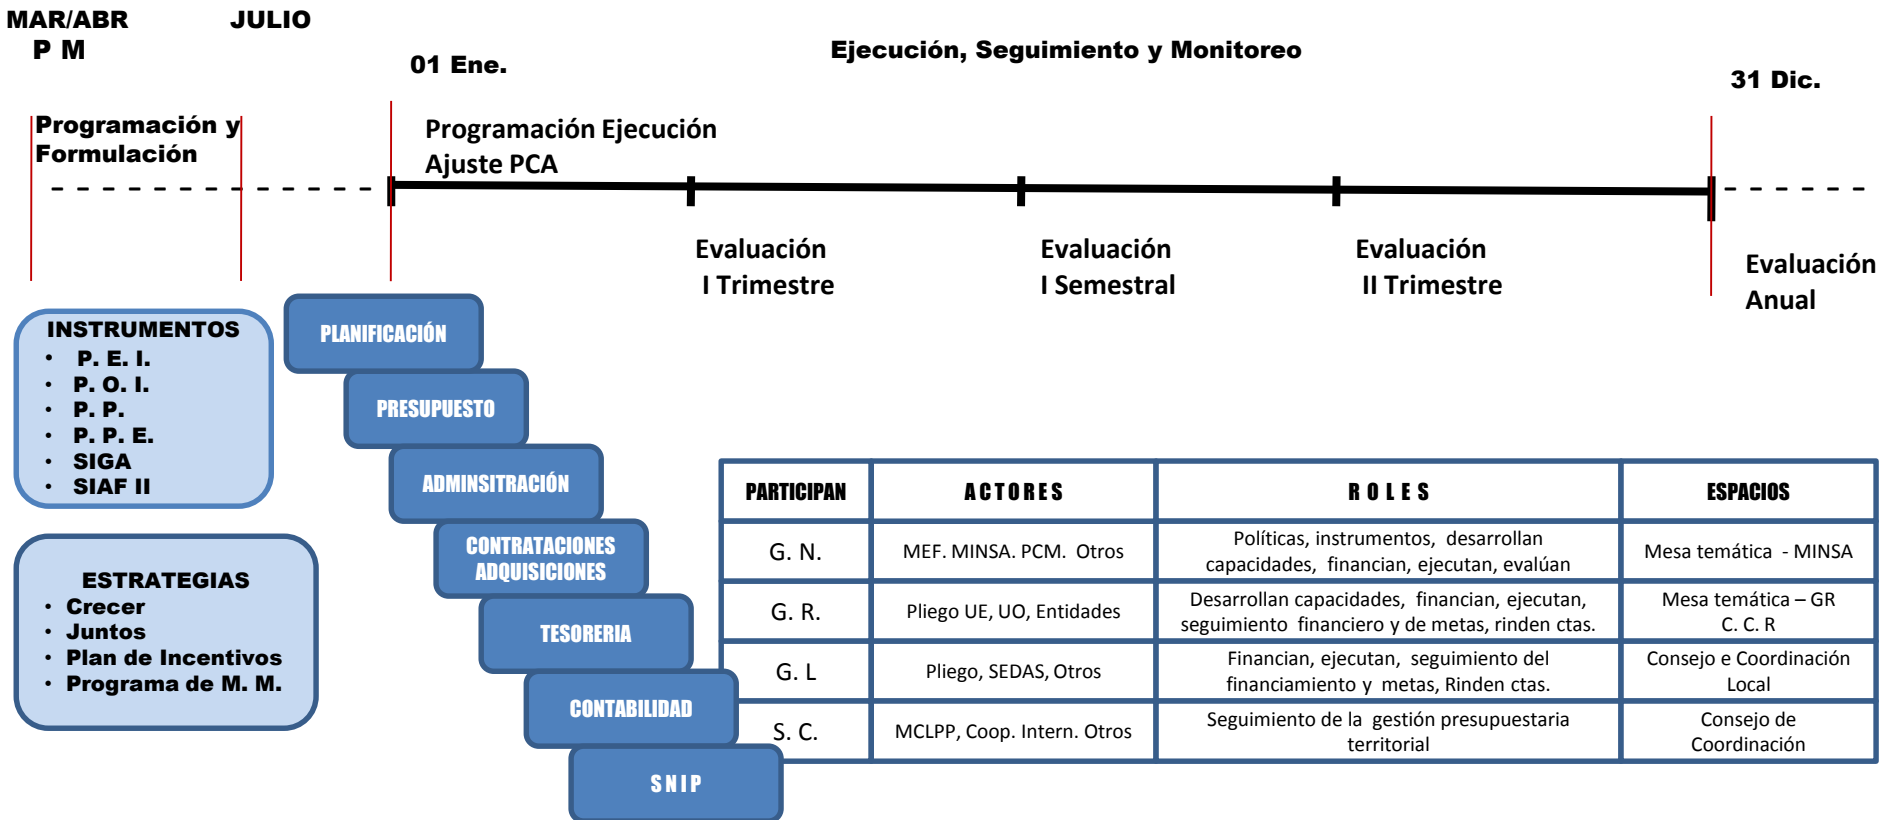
MAR/ABR
P M

JULIO

01 Ene.

Ejecución, Seguimiento y Monitoreo

31 Dic.

Programación y Formulación

Programación Ejecución
Ajuste PCA

Evaluación
I Trimestre

Evaluación
I Semestral

Evaluación
II Trimestre

Evaluación
Anual

INSTRUMENTOS
• P. E. I.
• P. O. I.
• P. P.
• P. P. E.
• SIGA
• SIAF II

ESTRATEGIAS
• Crecer
• Juntos
• Plan de Incentivos
• Programa de M. M.

PLANIFICACIÓN
PRESUPUESTO
ADMINSITRACIÓN
CONTRATACIONES ADQUISICIONES
TESORERIA
CONTABILIDAD
SNIP

| PARTICIPAN | ACTORES | ROLES | ESPACIOS |
|---|---|---|---|
| G. N. | MEF. MINSA. PCM. Otros | Políticas, instrumentos, desarrollan capacidades, financian, ejecutan, evalúan | Mesa temática - MINSA |
| G. R. | Pliego UE, UO, Entidades | Desarrollan capacidades, financian, ejecutan, seguimiento financiero y de metas, rinden ctas. | Mesa temática – GR C. C. R |
| G. L | Pliego, SEDAS, Otros | Financian, ejecutan, seguimiento del financiamiento y metas, Rinden ctas. | Consejo e Coordinación Local |
| S. C. | MCLPP, Coop. Intern. Otros | Seguimiento de la gestión presupuestaria territorial | Consejo de Coordinación |